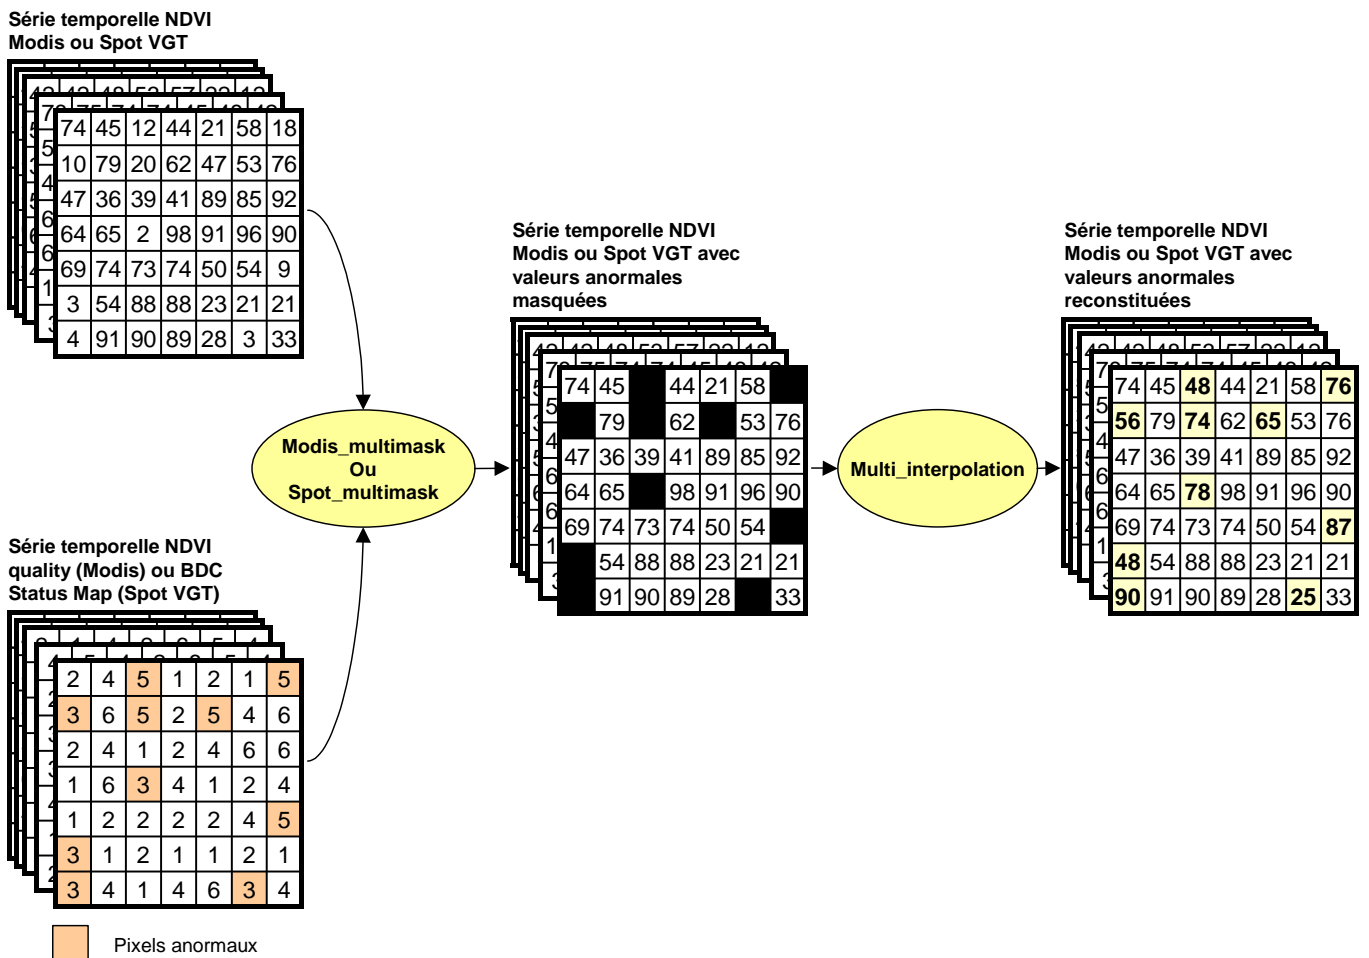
Série temporelle NDVI
Modis ou Spot VGT

| 74 | 45 | 12 | 44 | 21 | 58 | 18 |
|---|---|---|---|---|---|---|
| 10 | 79 | 20 | 62 | 47 | 53 | 76 |
| 47 | 36 | 39 | 41 | 89 | 85 | 92 |
| 64 | 65 | 2 | 98 | 91 | 96 | 90 |
| 69 | 74 | 73 | 74 | 50 | 54 | 9 |
| 3 | 54 | 88 | 88 | 23 | 21 | 21 |
| 4 | 91 | 90 | 89 | 28 | 3 | 33 |

Série temporelle NDVI
Modis ou Spot VGT avec
valeurs anormales
masquées

| 74 | 45 |  | 44 | 21 | 58 |  |
|---|---|---|---|---|---|---|
|  | 79 |  | 62 |  | 53 | 76 |
| 47 | 36 | 39 | 41 | 89 | 85 | 92 |
| 64 | 65 |  | 98 | 91 | 96 | 90 |
| 69 | 74 | 73 | 74 | 50 | 54 |  |
|  | 54 | 88 | 88 | 23 | 21 | 21 |
|  | 91 | 90 | 89 | 28 |  | 33 |

Série temporelle NDVI
Modis ou Spot VGT avec
valeurs anormales
reconstituées

| 74 | 45 | 48 | 44 | 21 | 58 | 76 |
|---|---|---|---|---|---|---|
| 56 | 79 | 74 | 62 | 65 | 53 | 76 |
| 47 | 36 | 39 | 41 | 89 | 85 | 92 |
| 64 | 65 | 78 | 98 | 91 | 96 | 90 |
| 69 | 74 | 73 | 74 | 50 | 54 | 87 |
| 48 | 54 | 88 | 88 | 23 | 21 | 21 |
| 90 | 91 | 90 | 89 | 28 | 25 | 33 |

Modis_multimask
Ou
Spot_multimask

Multi_interpolation

Série temporelle NDVI
quality (Modis) ou BDC
Status Map (Spot VGT)

| 2 | 4 | 5 | 1 | 2 | 1 | 5 |
|---|---|---|---|---|---|---|
| 3 | 6 | 5 | 2 | 5 | 4 | 6 |
| 2 | 4 | 1 | 2 | 4 | 6 | 6 |
| 1 | 6 | 3 | 4 | 1 | 2 | 4 |
| 1 | 2 | 2 | 2 | 2 | 4 | 5 |
| 3 | 1 | 2 | 1 | 1 | 2 | 1 |
| 3 | 4 | 1 | 4 | 6 | 3 | 4 |

Pixels anormaux